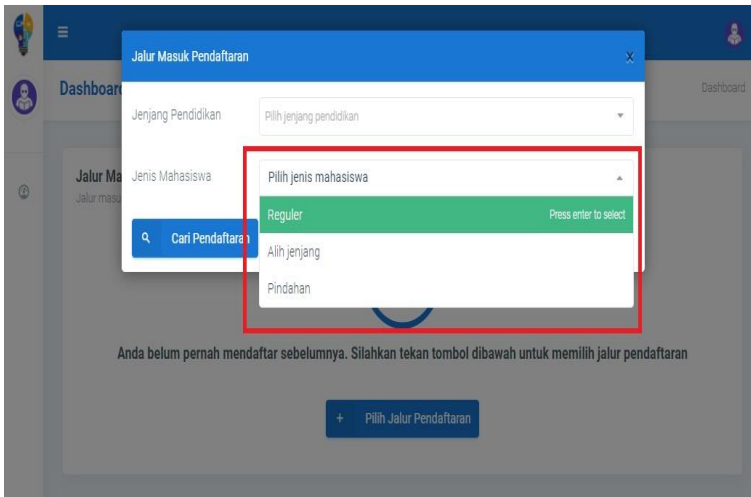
≡

Dashboard

Dashboard

Jalur Ma
Jalur masu

Jalur Masuk Pendaftaran

x

Jenjang Pendidikan

Pilih jenjang pendidikan

Jenis Mahasiswa

Pilih jenis mahasiswa

Reguler

Press enter to select

Alih jenjang

Pindahan

Cari Pendaftaran

Anda belum pernah mendaftar sebelumnya. Silahkan tekan tombol dibawah untuk memilih jalur pendaftaran

+ Pilih Jalur Pendaftaran